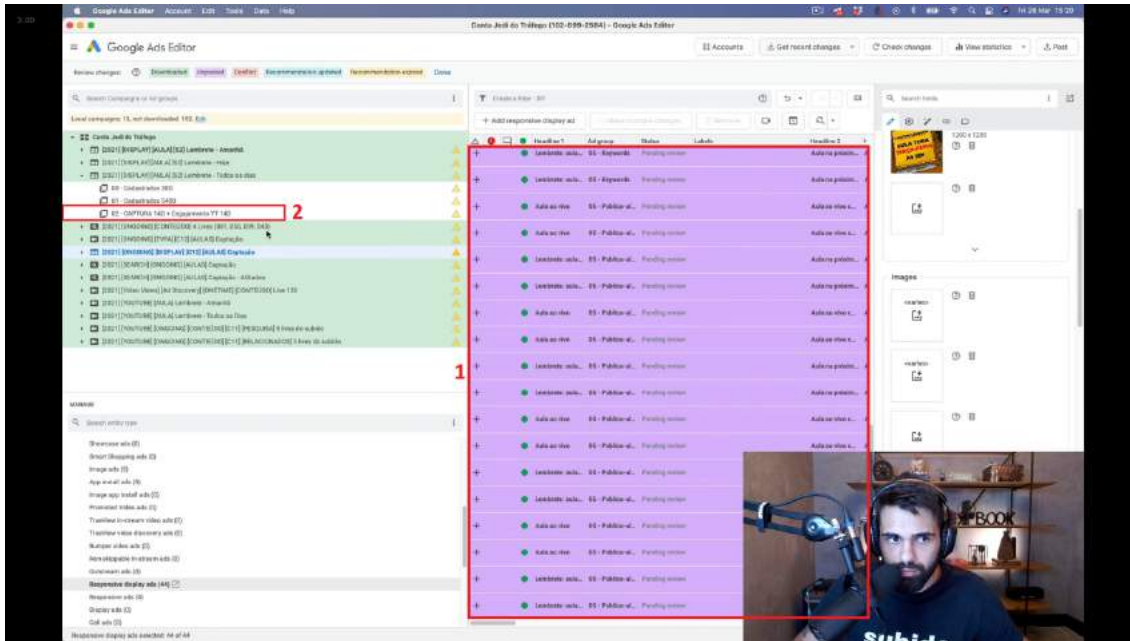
Google Ads Editor Account Edit Tools Data Help

Conta Jedi do Tráfego (102-899-2584) - Google Ads Editor

Google Ads Editor

Accounts Get recent changes Check changes View statistics Post

Review changes: Downloaded Imported Drafted Recommendations updated Recommendations expired Done

Search Campaigns or Ad groups

Local campaigns: 15, not downloaded: 192. Edit

Conta Jedi do Tráfego
[2021] [DISPLAY] [AULA] [S2] Lembrete - Amanhã
[2021] [DISPLAY] [AULA] [S2] Lembrete - Hoje
[2021] [DISPLAY] [AULA] [S2] Lembrete - Todos os dias
00 - Cadastrados 380
01 - Cadastrados 2430
02 - CAPTURA 14D + Engajamento YT 14D
[2021] [SNSOME] [CONTEÚDO] 4 Lives (30D, 25D, 85D, 24D)
[2021] [SNSOME] [TOPIA] [C13] [AULAS] Captação
[2021] [SNSOME] [DISPLAY] [C13] [AULAS] Captação
[2021] [SEARCH] [SNSOME] [AULAS] Captação
[2021] [SEARCH] [SNSOME] [AULAS] Captação - Afiliados
[2021] [Video Views] [Ad Discovery] [SNSTIME] [CONTEÚDO] Live 150
[2021] [YOUTUBE] [AULA] Lembrete - Amanhã
[2021] [YOUTUBE] [AULA] Lembrete - Todos os Dias
[2021] [YOUTUBE] [SNSOME] [CONTEÚDO] [C13] [PESQUISA] 9 lives de subida
[2021] [YOUTUBE] [SNSOME] [CONTEÚDO] [C13] [RELACIONADOS] 5 lives de subida

2

1

MANAGE

Search entity type

Showcase ads (0)
Smart Shopping ads (0)
Image ads (0)
App install ads (0)
Image app install ads (0)
Promoted video ads (0)
TrueView in-stream video ads (0)
TrueView video discovery ads (0)
Bumper video ads (0)
Non-skippable in-stream ads (0)
Outstream ads (0)
Responsive display ads (44)
Responsive ads (0)
Display ads (0)
Call ads (0)

Responsive display ads selected: 44 of 44

Create a filter

Add responsive display ad

Headline 1 | Ad group | Status | Labels | Headline 2
Lembrete: aula... | 05 - Keywords | Pending review | | Aula na próxim...
Lembrete: aula... | 05 - Keywords | Pending review | | Aula na próxim...
Aula ao vivo | 05 - Público-al... | Pending review | | Aula ao vivo s...
Aula ao vivo | 05 - Público-al... | Pending review | | Aula ao vivo s...
Lembrete: aula... | 05 - Público-al... | Pending review | | Aula na próxim...
Aula ao vivo | 05 - Público-al... | Pending review | | Aula ao vivo s...
Aula ao vivo | 05 - Público-al... | Pending review | | Aula ao vivo s...
Lembrete: aula... | 05 - Público-al... | Pending review | | Aula na próxim...
Lembrete: aula... | 05 - Público-al... | Pending review | | Aula na próxim...
Aula ao vivo | 05 - Público-al... | Pending review | | Aula ao vivo s...
Aula ao vivo | 05 - Público-al... | Pending review | | Aula ao vivo s...
Lembrete: aula... | 05 - Público-al... | Pending review | |
Lembrete: aula... | 05 - Público-al... | Pending review | |
Aula ao vivo | 05 - Público-al... | Pending review | |
Lembrete: aula... | 05 - Público-al... | Pending review | |
Lembrete: aula... | 05 - Público-al... | Pending review | |

Search fields

1200 x 1200

Images

BOOK

Subida